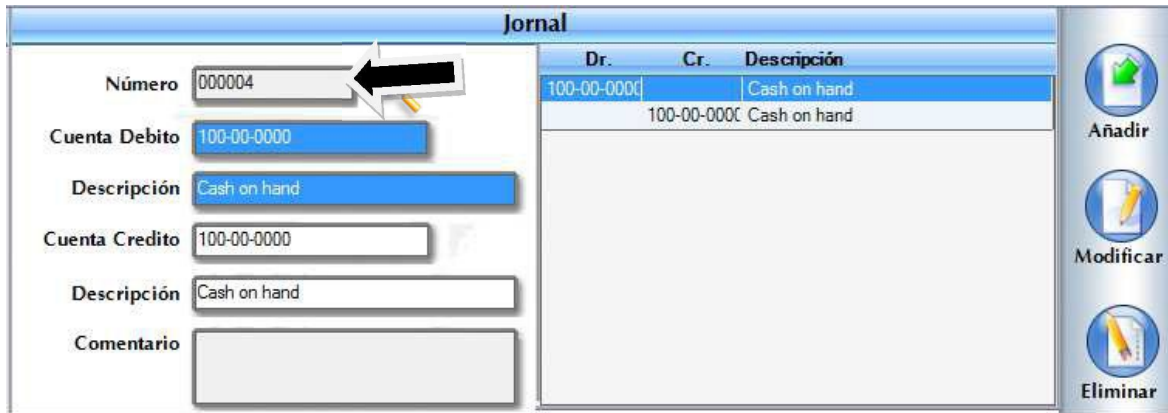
Jornal

Número 000004

Cuenta Debito 100-00-0000

Descripción Cash on hand

Cuenta Credito 100-00-0000

Descripción Cash on hand

Comentario

| Dr. | Cr. | Descripción |
|---|---|---|
| 100-00-0000 | | Cash on hand |
| | 100-00-0000 | Cash on hand |

Añadir

Modificar

Eliminar